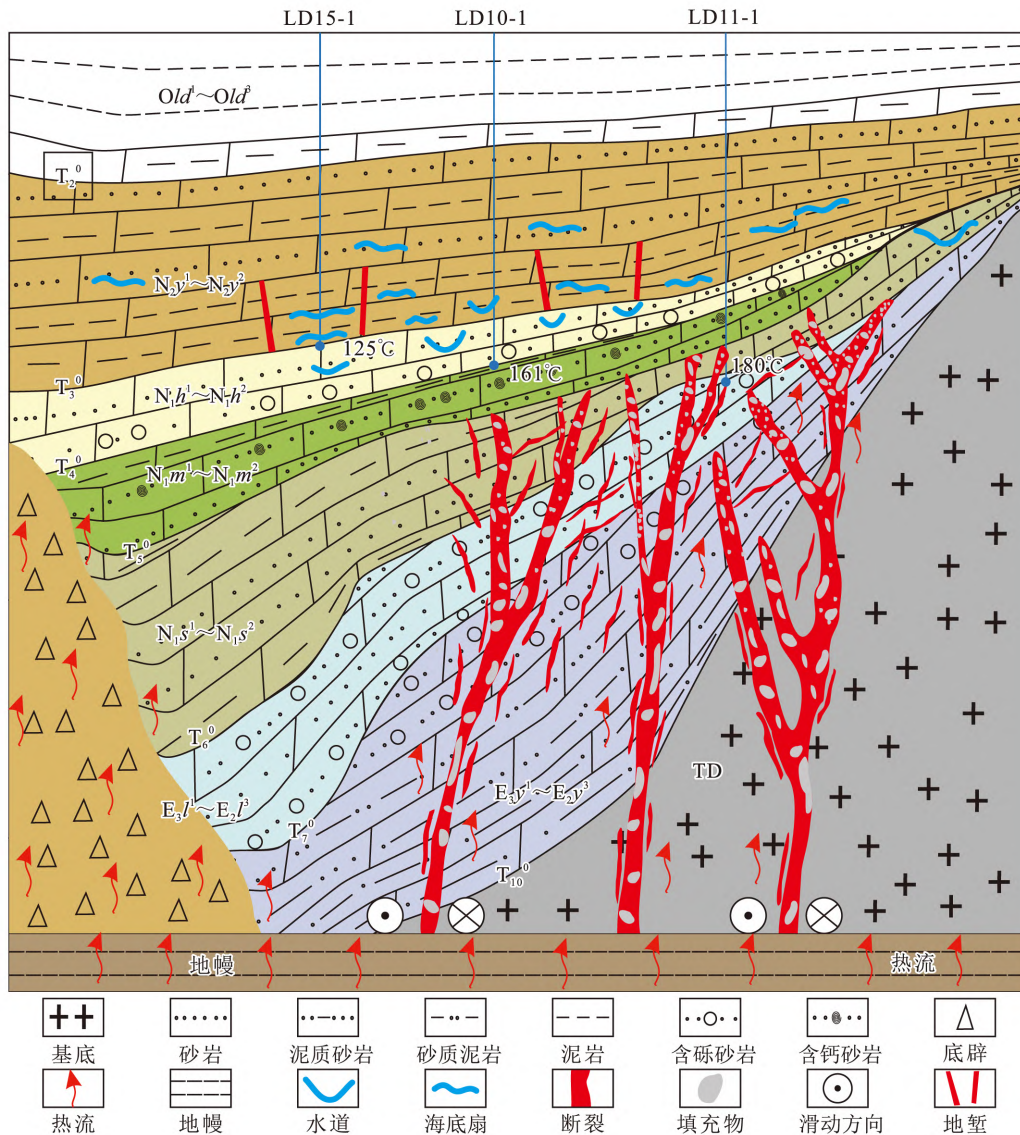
LD15-1
LD10-1
LD11-1

$Old^1 \sim Old^3$

$T_2^0$

$N_2y^1 \sim N_2y^2$

125℃

161℃

180℃

$T_3^0$

$N_1h^1 \sim N_1h^2$

$T_4^0$

$N_1m^1 \sim N_1m^2$

$T_5^0$

$N_1s^1 \sim N_1s^2$

$T_6^0$

$E_3l^1 \sim E_2l^3$

$T_7^0$

$E_3y^1 \sim E_2y^3$

TD

$T_{10}^0$

地幔

热流

| 基底 | 砂岩 | 泥质砂岩 | 砂质泥岩 | 泥岩 | 含砾砂岩 | 含钙砂岩 | 底辟 |
|---|---|---|---|---|---|---|---|
| 热流 | 地幔 | 水道 | 海底扇 | 断裂 | 填充物 | 滑动方向 | 地堑 |